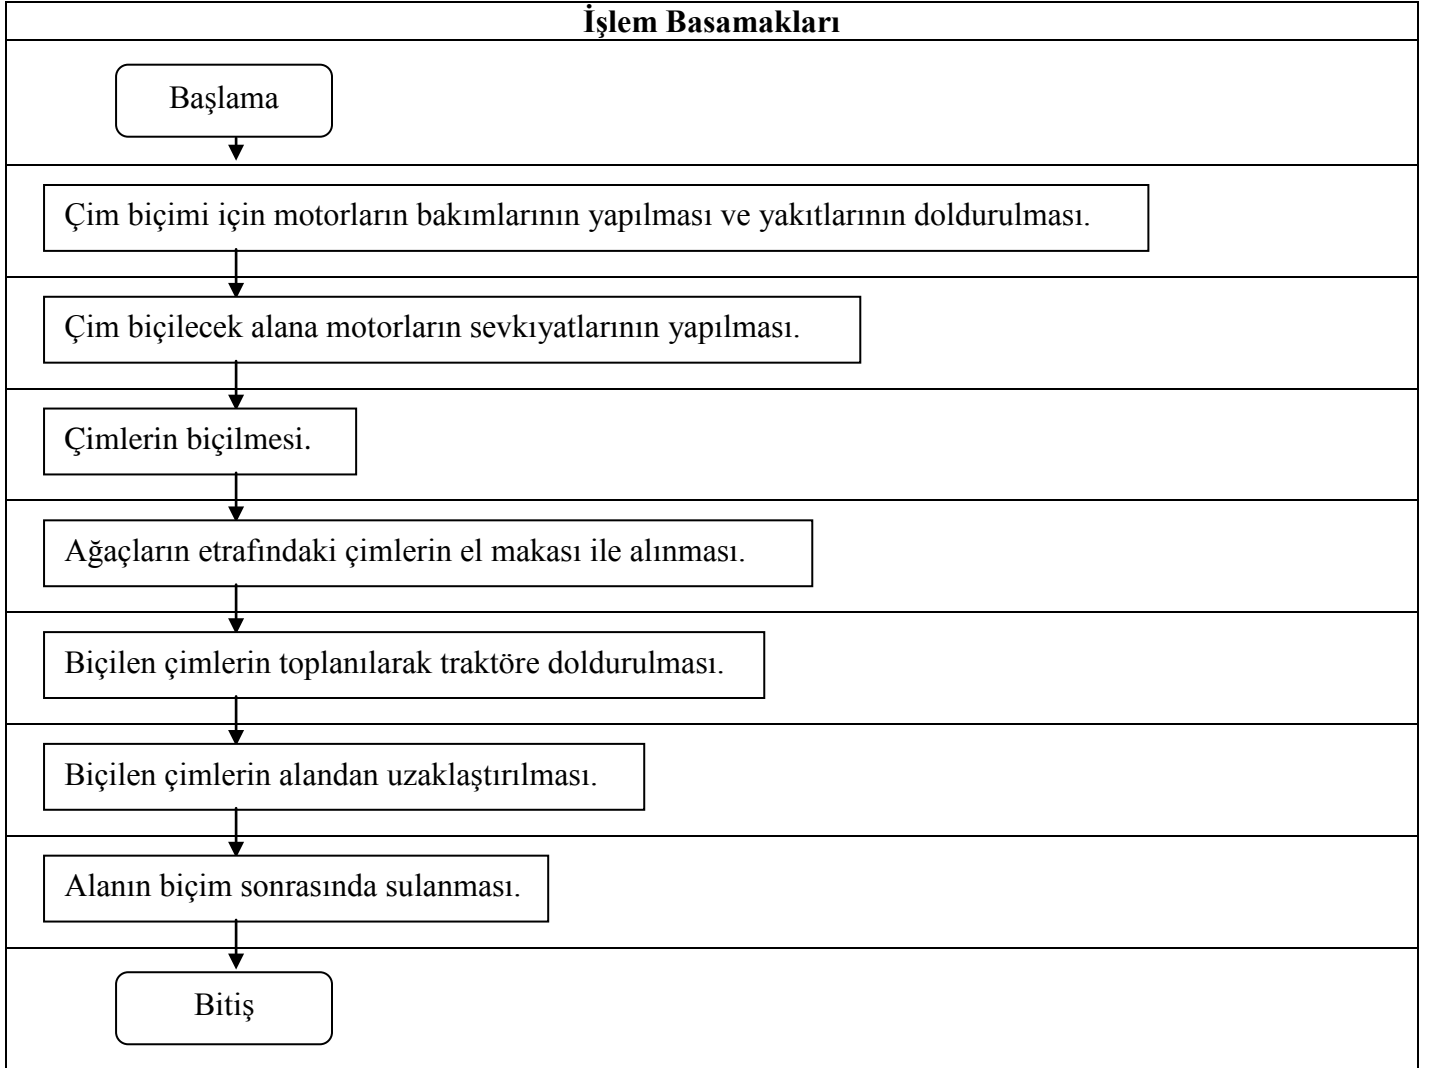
| İşlem Basamakları |
|---|
| Başlama |
| Çim biçimi için motorların bakımlarının yapılması ve yakıtlarının doldurulması. |
| Çim biçilecek alana motorların sevkıyatlarının yapılması. |
| Çimlerin biçilmesi. |
| Ağaçların etrafındaki çimlerin el makası ile alınması. |
| Biçilen çimlerin toplanılarak traktöre doldurulması. |
| Biçilen çimlerin alandan uzaklaştırılması. |
| Alanın biçim sonrasında sulanması. |
| Bitiş |